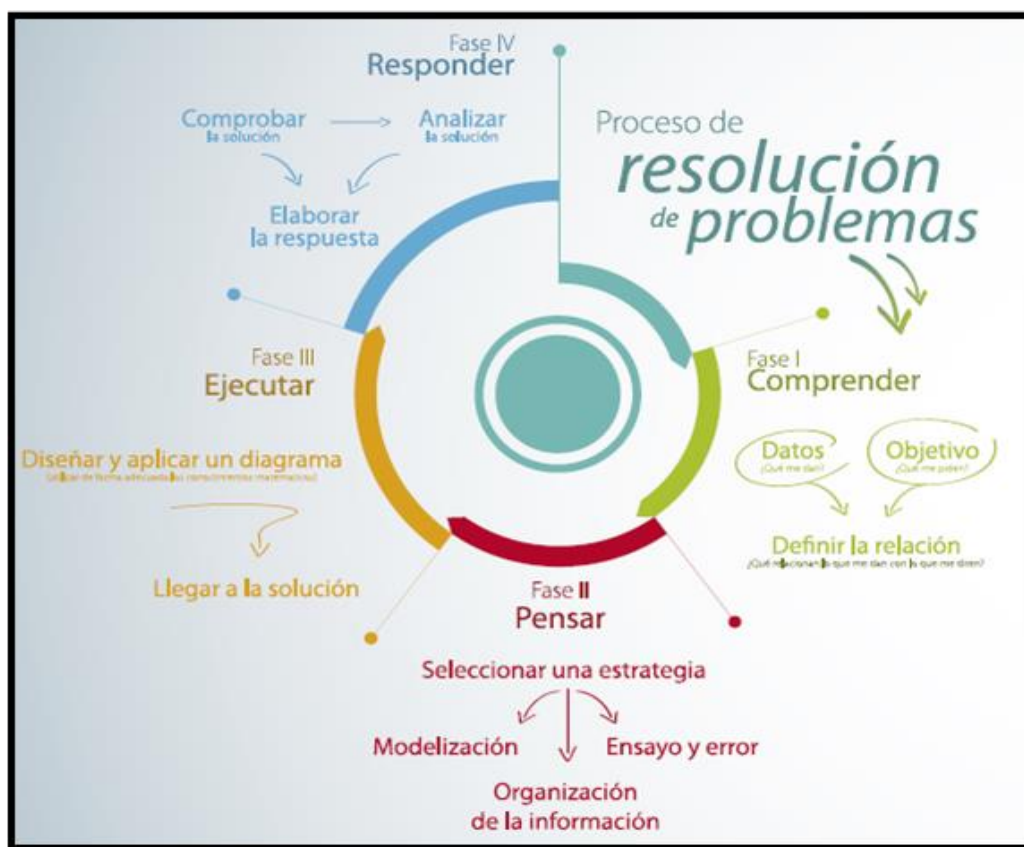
Fase IV
Responder

Comprobar
la solución

Analizar
la solución

Elaborar
la respuesta

Proceso de
resolución
de problemas

Fase I
Comprender

Datos
¿Qué me dan?

Objetivo
¿Qué me piden?

Definir la relación
¿Qué relacionan lo que me dan con lo que me piden?

Fase III
Ejecutar

Diseñar y aplicar un diagrama
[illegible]

Llegar a la solución

Fase II
Pensar

Seleccionar una estrategia

Modelización

Ensayo y error

Organización
de la información